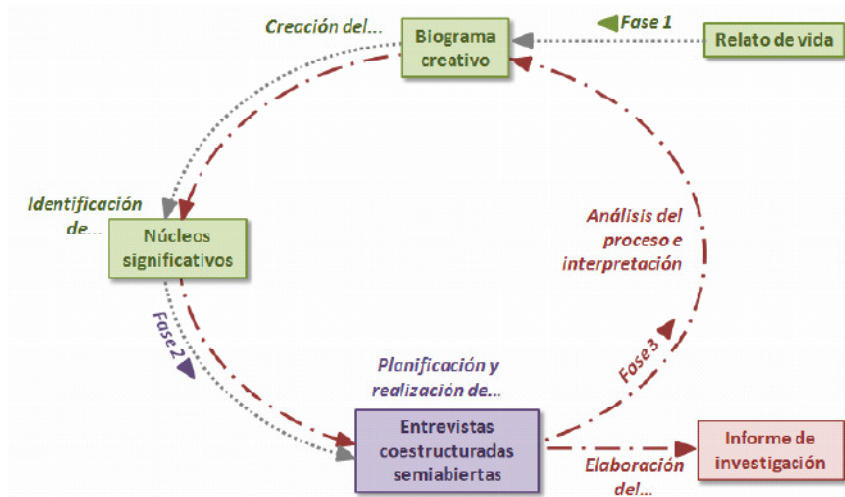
Creación del...

Biograma creativo

Fase 1

Relato de vida

Identificación de...

Núcleos significativos

Análisis del proceso e interpretación

Fase 2

Planificación y realización de...

Fase 3

Entrevistas coestructuradas semiabiertas

Informe de investigación

Elaboración del...